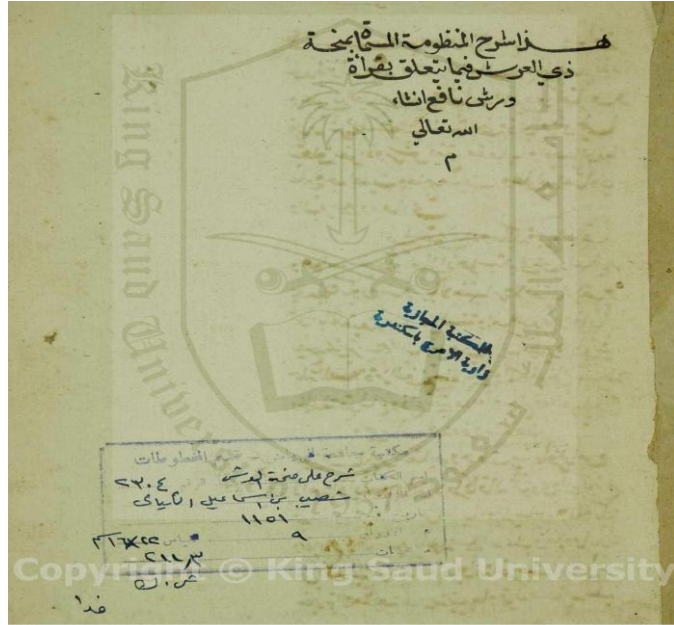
هذا شرح المنظومة المسماة بتحفة ذي العرش فيما يتعلق بقراءة ورش عن نافع انشاء الله تعالى
م

المكتبة المركزية
وزارة الأوقاف بالكويت

مكتبة جامعة الملك سعود - قسم المخطوطات
شرح على تحفة ورش
٢٠٤
حسين بن إسماعيل الكيلاني
١١٥٦
٩
٢٢×١٦ سم
٢١١ ق
ش ر ك
فدا

King Saud University

Copyright © King Saud University